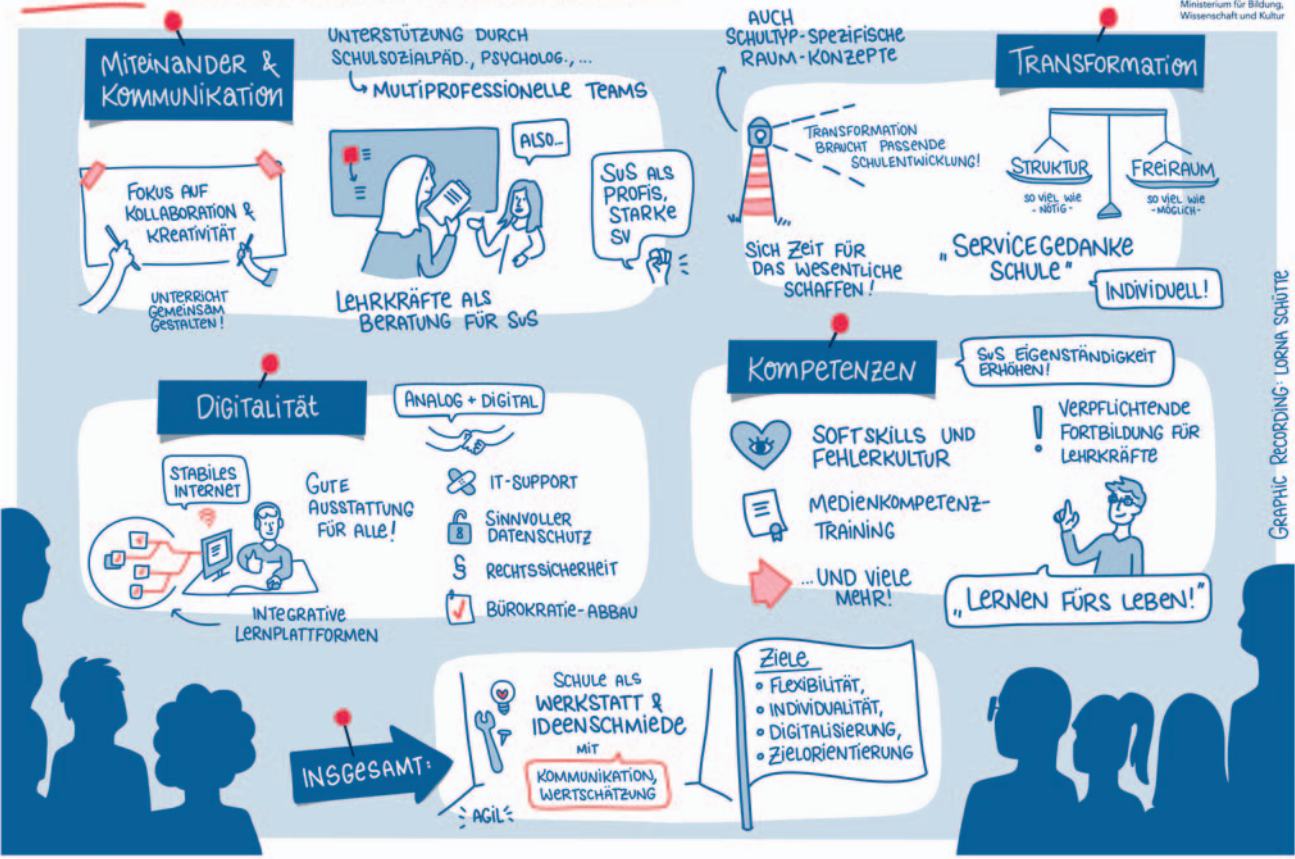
Ministerium für Bildung, Wissenschaft und Kultur

MITEINANDER & KOMMUNIKATION

UNTERSTÜTZUNG DURCH SCHULSOZIALPÄD., PSYCHOLOG., ...

→ MULTIPROFESSIONELLE TEAMS

FOKUS AUF KOLLABORATION & KREATIVITÄT

UNTERRICHT GEMEINSAM GESTALTEN!

ALSO...

SUS ALS PROFIS, STARKE SV

LEHRKRÄFTE ALS BERATUNG FÜR SUS

AUCH SCHULTYP-SPEZIFISCHE RAUM-KONZEPTE

TRANSFORMATION BRAUCHT PASSENDE SCHULENTWICKLUNG!

SICH ZEIT FÜR DAS WESENTLICHE SCHAFFEN!

TRANSFORMATION

STRUKTUR
SO VIEL WIE - NÖTIG -

FREIRAUM
SO VIEL WIE - MÖGLICH -

„SERVICEGEDANKE SCHULE"

INDIVIDUELL!

GRAPHIC RECORDING: LORNA SCHÜTTE

DIGITALITÄT

ANALOG + DIGITAL

STABILES INTERNET

GUTE AUSSTATTUNG FÜR ALLE!

IT-SUPPORT

SINNVOLLER DATENSCHUTZ

§ RECHTSSICHERHEIT

BÜROKRATIE-ABBAU

INTEGRATIVE LERNPLATTFORMEN

KOMPETENZEN

SUS EIGENSTÄNDIGKEIT ERHÖHEN!

SOFTSKILLS UND FEHLERKULTUR

! VERPFLICHTENDE FORTBILDUNG FÜR LEHRKRÄFTE

MEDIENKOMPETENZ-TRAINING

...UND VIELE MEHR!

„LERNEN FÜRS LEBEN!"

INSGESAMT:

SCHULE ALS WERKSTATT & IDEENSCHMIEDE MIT

KOMMUNIKATION, WERTSCHÄTZUNG

AGIL

ZIELE
• FLEXIBILITÄT,
• INDIVIDUALITÄT,
• DIGITALISIERUNG,
• ZIELORIENTIERUNG